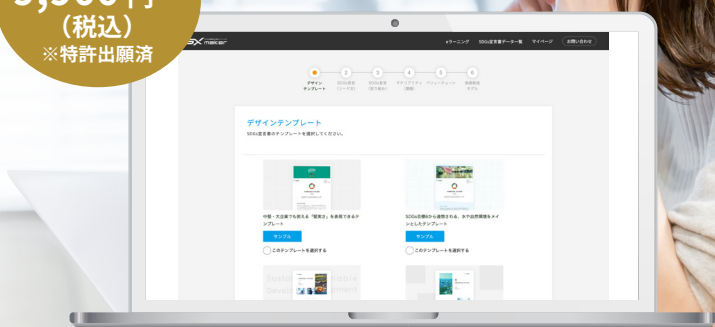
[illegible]円
(税込)
※特許出願済

maker

eラーニング　SDGs宣言書データ一覧　マイページ　お問い合わせ

1 デザインテンプレート
2 SDGs宣言(コース)
3 SDGs宣言(取り組み)
4 マテリアリティ(項目)
5 バリューチェーン
6 詳細設定モデル

デザインテンプレート
SDGs宣言書のテンプレートを選択してください。

中堅・大企業でも使える「堅実さ」を表現できるテンプレート
サンプル
このテンプレートを選択する

SDGs目標6から連想される、水や自然環境をメインとしたテンプレート
サンプル
このテンプレートを選択する